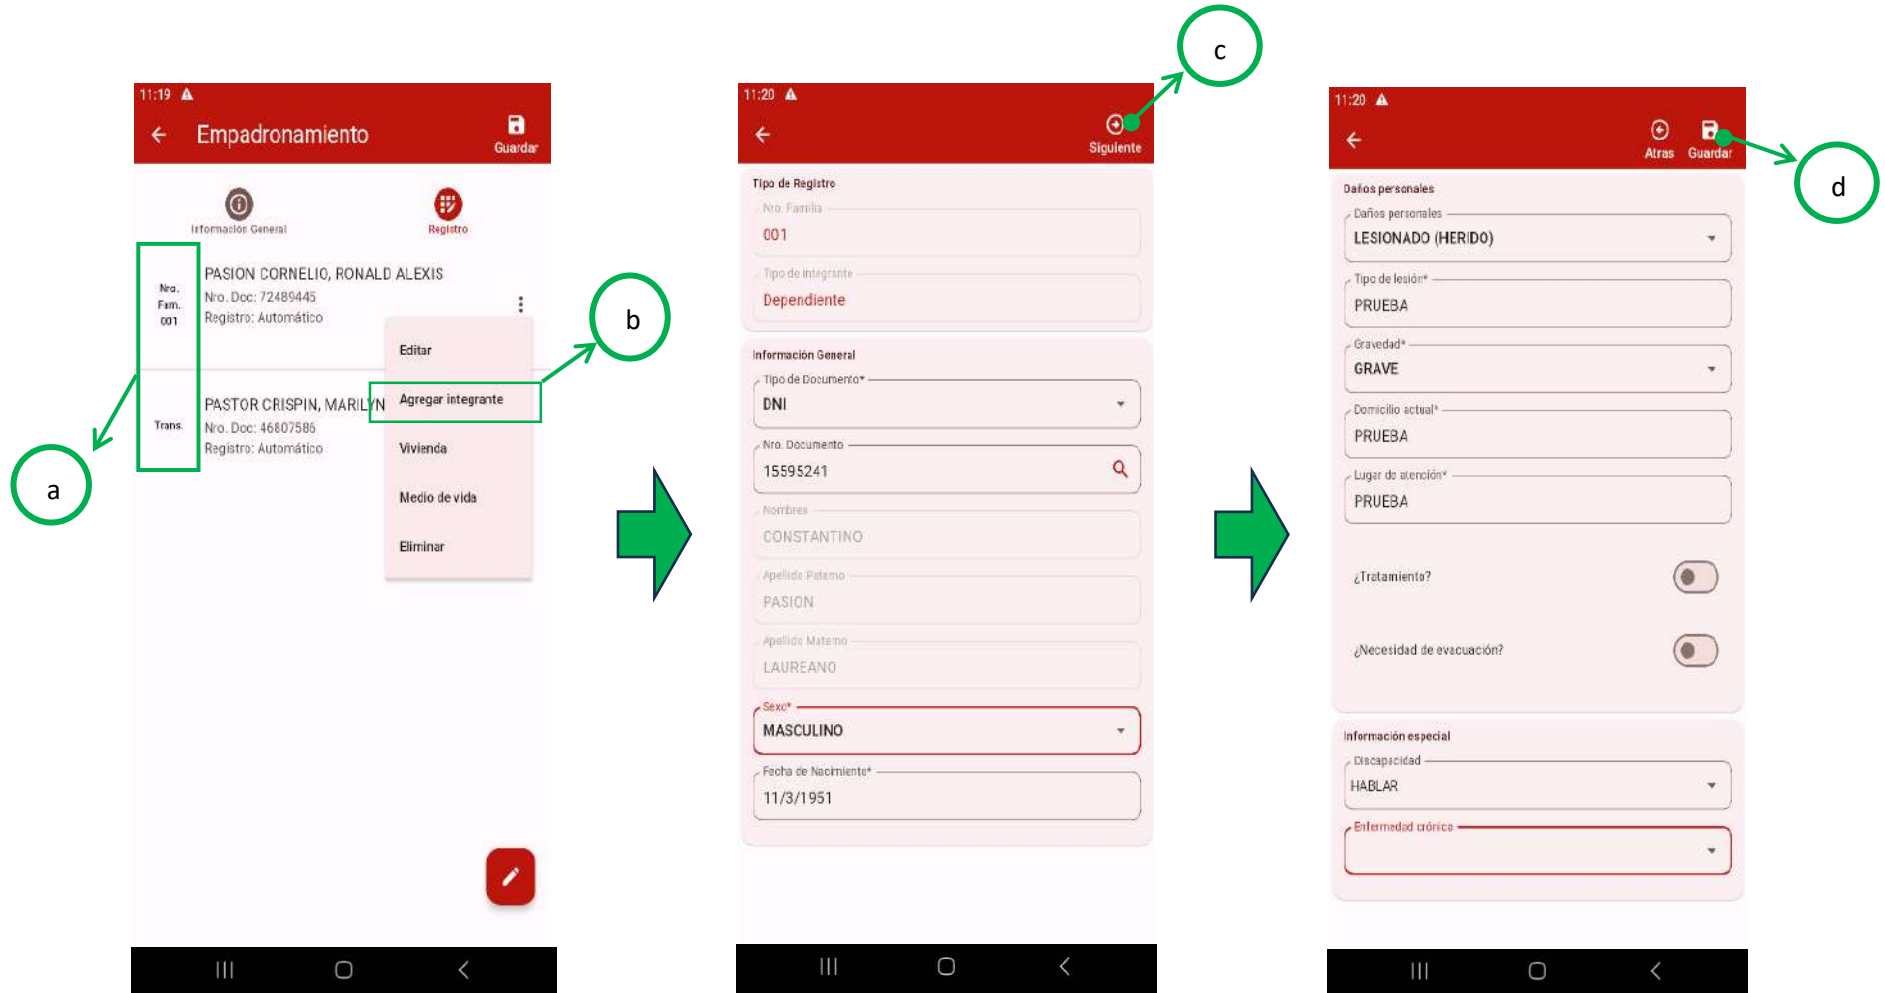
11:19

Empadronamiento

Guardar

Información General

Registro

Nro. Fam. 001

PASION CORNELIO, RONALD ALEXIS
Nro. Doc: 72489445
Registro: Automático

Editar

Trans.

PASTOR CRISPIN, MARILYN
Nro. Doc: 46807586
Registro: Automático

Agregar integrante

Vivienda

Medio de vida

Eliminar

a

b

11:20

Siguiente

c

Tipo de Registro

Nro. Familia
001

Tipo de integrante
Dependiente

Información General

Tipo de Documento*
DNI

Nro. Documento
15595241

Nombres
CONSTANTINO

Apellido Paterno
PASION

Apellido Materno
LAUREANO

Sexo*
MASCULINO

Fecha de Nacimiento*
11/3/1951

11:20

Atras

Guardar

d

Daños personales

Daños personales
LESIONADO (HERIDO)

Tipo de lesión*
PRUEBA

Gravedad*
GRAVE

Domicilio actual*
PRUEBA

Lugar de atención*
PRUEBA

¿Tratamiento?

¿Necesidad de evacuación?

Información especial

Discapacidad
HABLAR

Enfermedad crónica